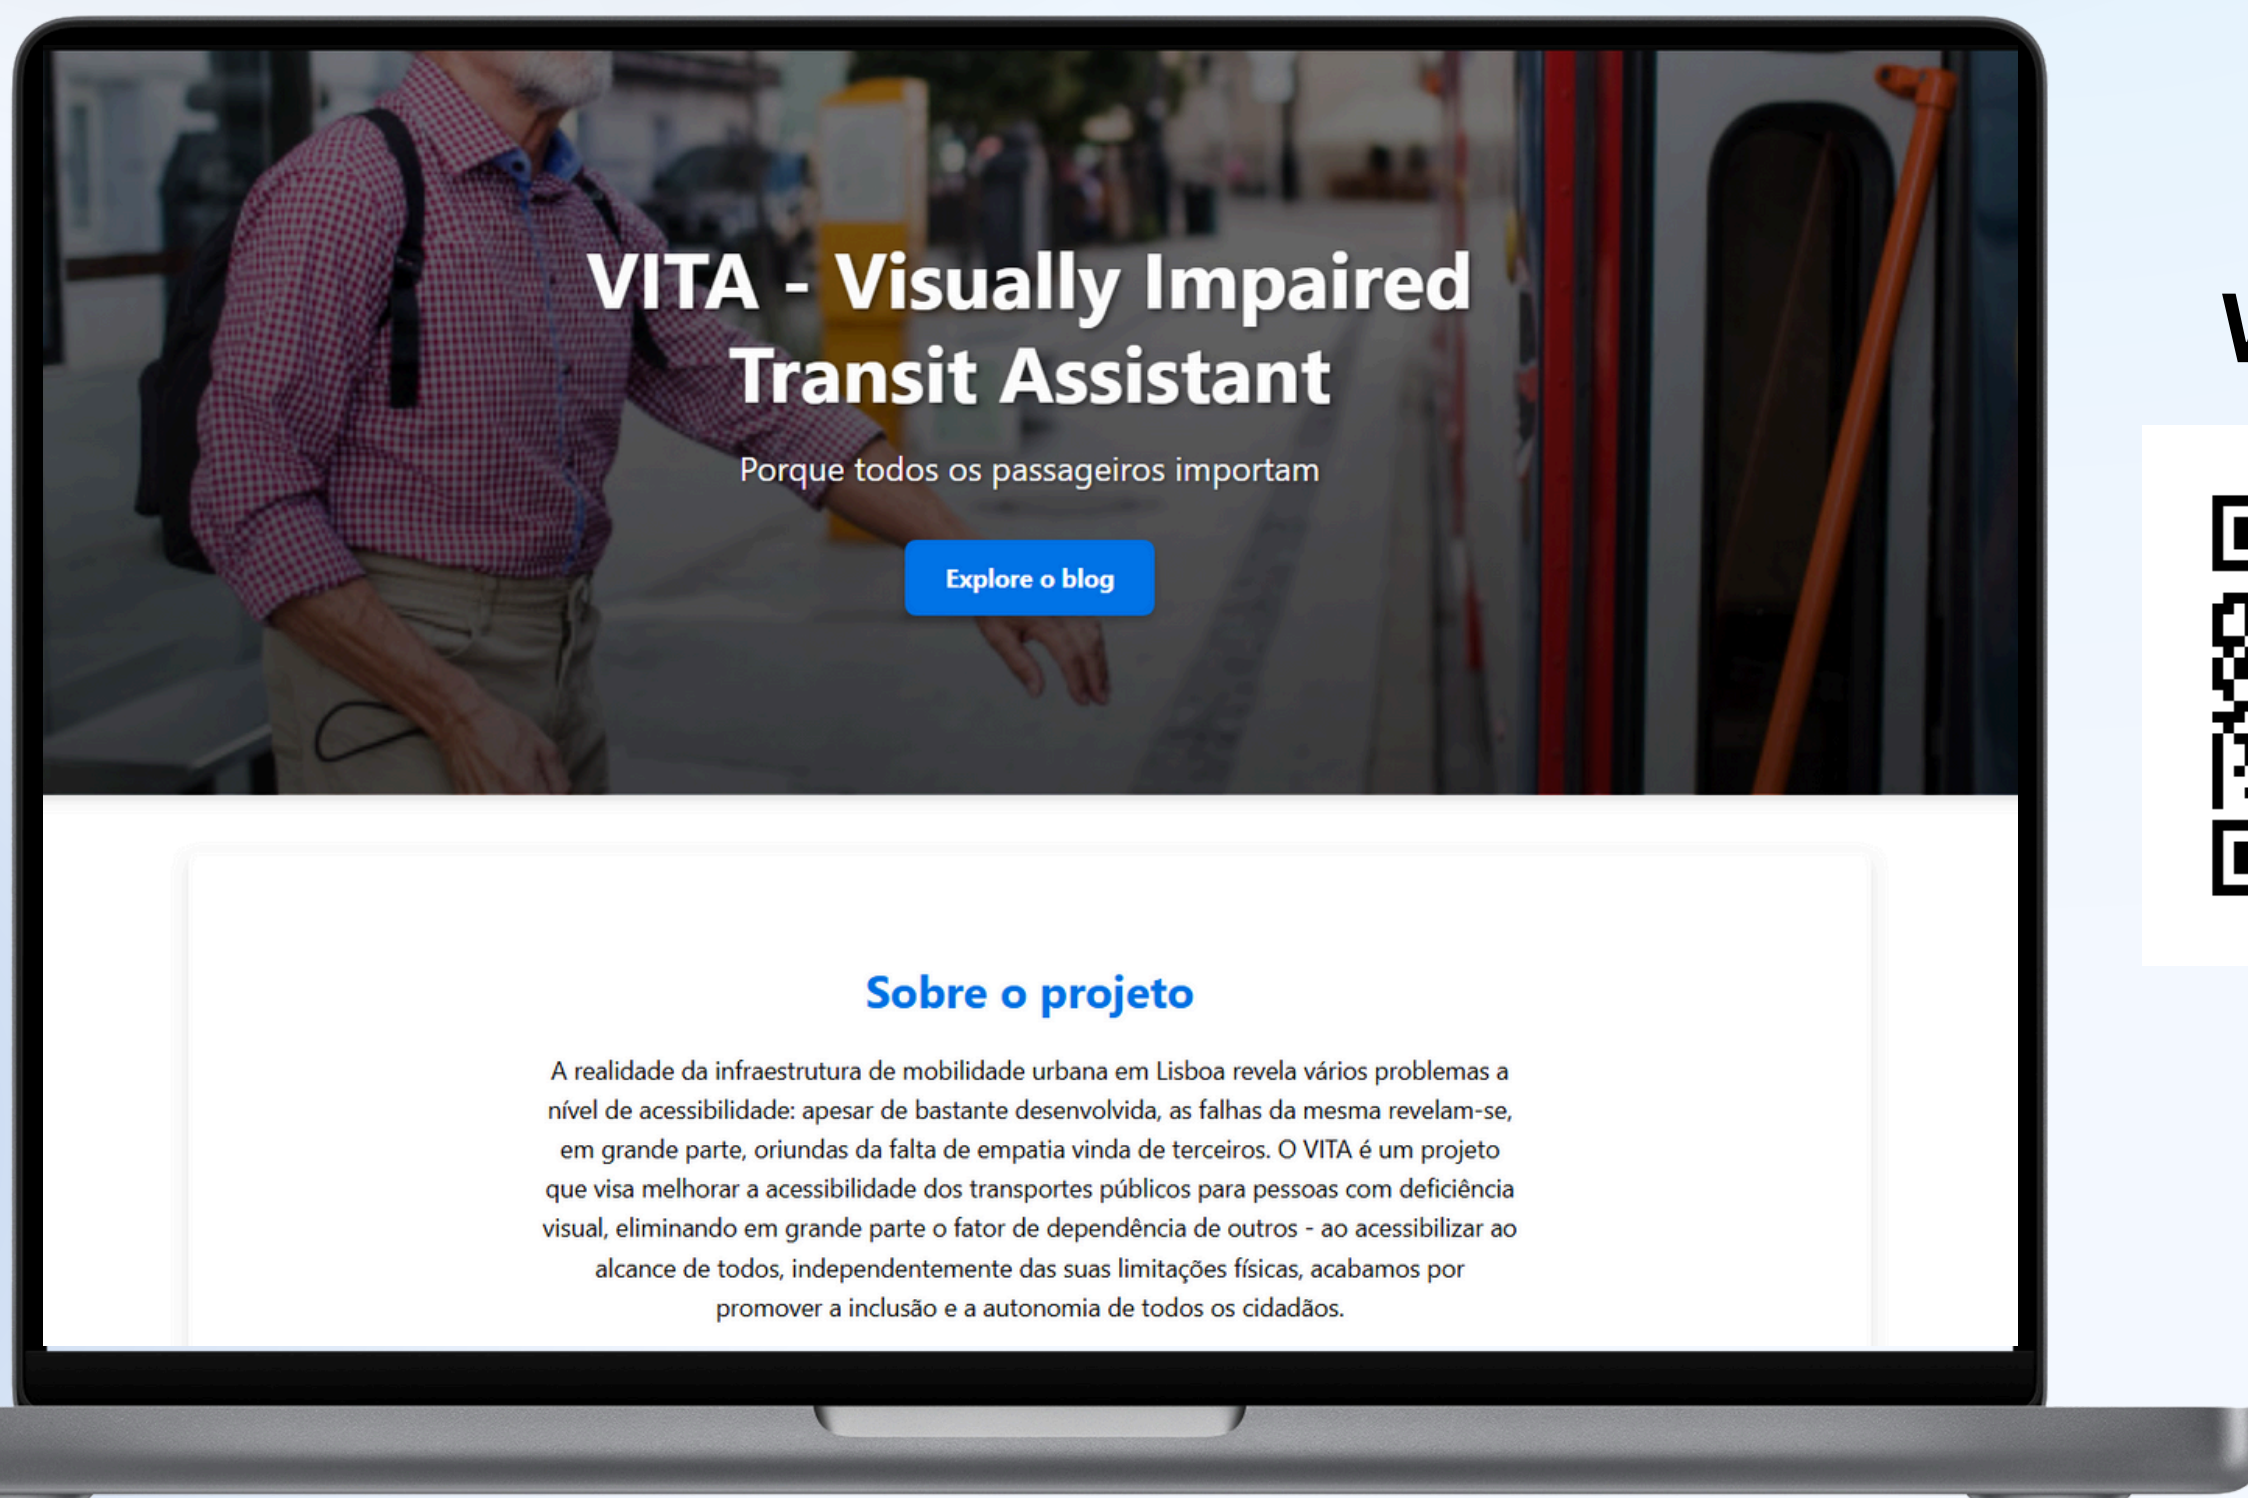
VITA - Visually Impaired Transit Assistant

Porque todos os passageiros importam

Explore o blog

Sobre o projeto

A realidade da infraestrutura de mobilidade urbana em Lisboa revela vários problemas a nível de acessibilidade: apesar de bastante desenvolvida, as falhas da mesma revelam-se, em grande parte, oriundas da falta de empatia vinda de terceiros. O VITA é um projeto que visa melhorar a acessibilidade dos transportes públicos para pessoas com deficiência visual, eliminando em grande parte o fator de dependência de outros - ao acessibilizar ao alcance de todos, independentemente das suas limitações físicas, acabamos por promover a inclusão e a autonomia de todos os cidadãos.

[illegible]